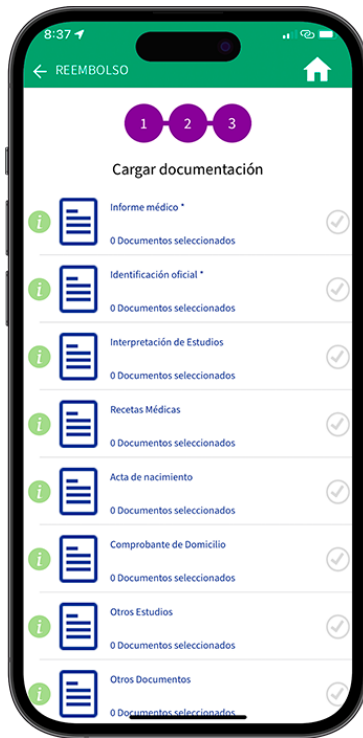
8:37

REEMBOLSO

1 2 3

Cargar documentación

i
Informe médico *
0 Documentos seleccionados

i
Identificación oficial *
0 Documentos seleccionados

i
Interpretación de Estudios
0 Documentos seleccionados

i
Recetas Médicas
0 Documentos seleccionados

i
Acta de nacimiento
0 Documentos seleccionados

i
Comprobante de Domicilio
0 Documentos seleccionados

i
Otros Estudios
0 Documentos seleccionados

i
Otros Documentos
0 Documentos seleccionados